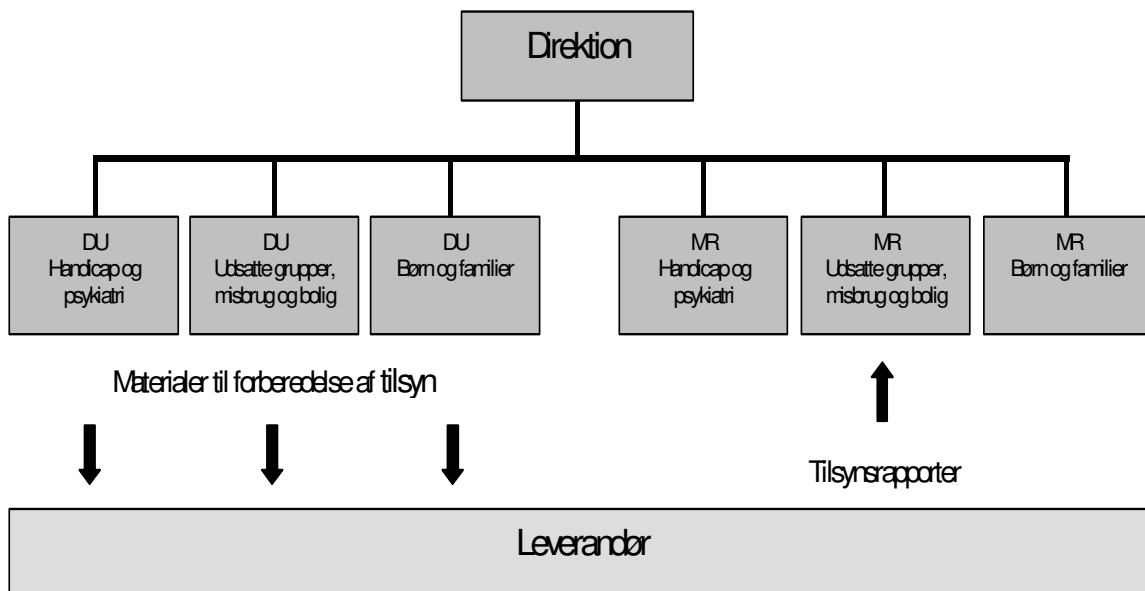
Direktion

DU
Handicap og psykiatri

DU
Udsatte grupper, misbrug og bolig

DU
Børn og familier

MR
Handicap og psykiatri

MR
Udsatte grupper, misbrug og bolig

MR
Børn og familier

Materialer til forberedelse af tilsyn

Tilsynsrapporter

Leverandør